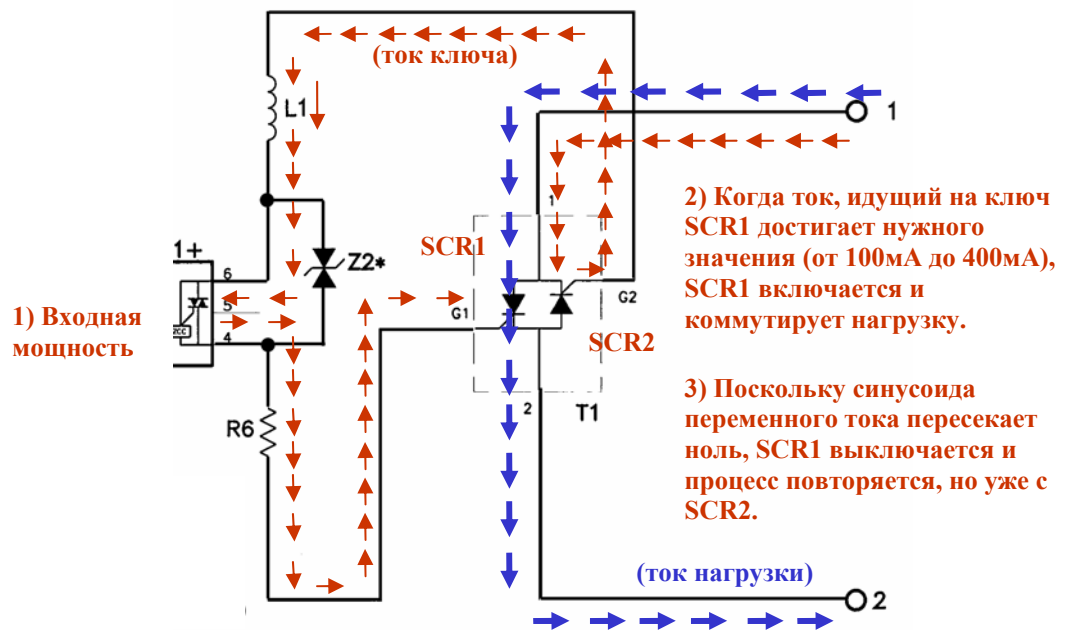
(ток ключа)

L1

1

1+

6

Z2*

SCR1

5

G1

4

1) Входная мощность

R6

G2

SCR2

2

T1

2) Когда ток, идущий на ключ SCR1 достигает нужного значения (от 100мА до 400мА), SCR1 включается и коммутирует нагрузку.

3) Поскольку синусоида переменного тока пересекает ноль, SCR1 выключается и процесс повторяется, но уже с SCR2.

(ток нагрузки)

2